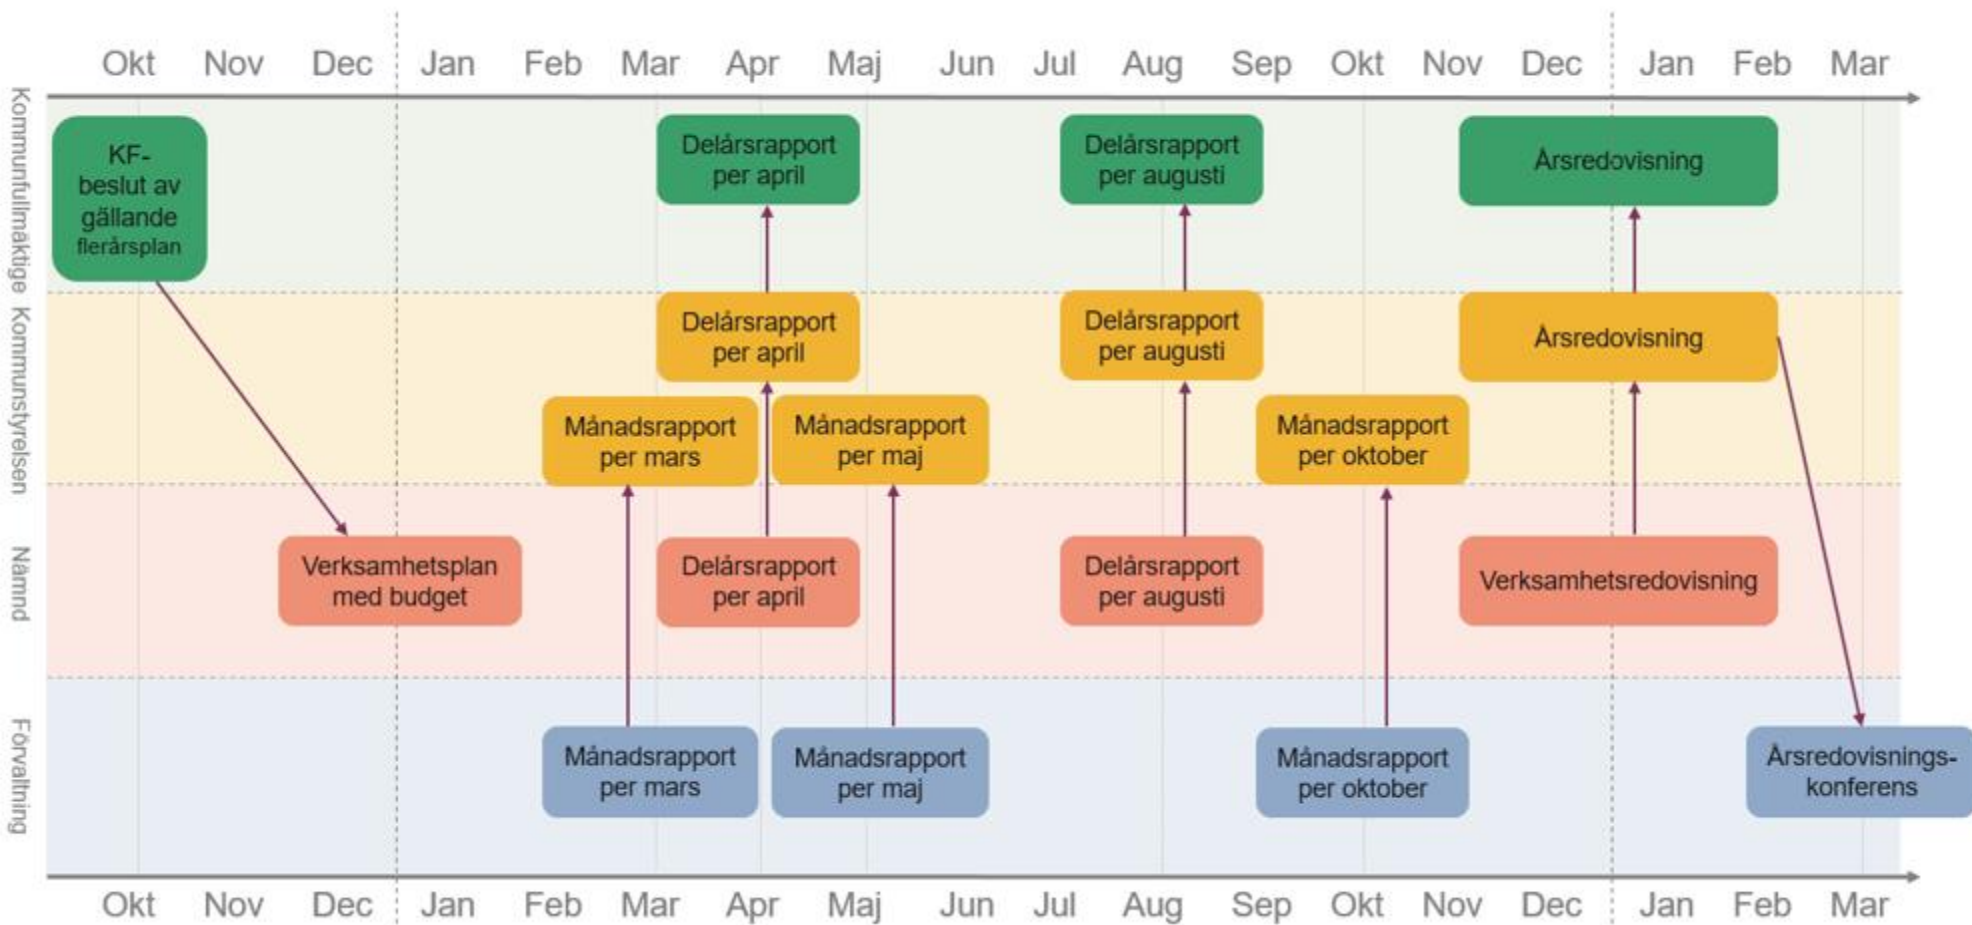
Okt Nov Dec Jan Feb Mar Apr Maj Jun Jul Aug Sep Okt Nov Dec Jan Feb Mar

Kommunfullmäktige

KF-beslut av gällande flerårsplan

Delårsrapport per april

Delårsrapport per augusti

Årsredovisning

Kommunstyrelsen

Delårsrapport per april

Delårsrapport per augusti

Årsredovisning

Månadsrapport per mars

Månadsrapport per maj

Månadsrapport per oktober

Nämnd

Verksamhetsplan med budget

Delårsrapport per april

Delårsrapport per augusti

Verksamhetsredovisning

Förvaltning

Månadsrapport per mars

Månadsrapport per maj

Månadsrapport per oktober

Årsredovisnings-konferens

Okt Nov Dec Jan Feb Mar Apr Maj Jun Jul Aug Sep Okt Nov Dec Jan Feb Mar